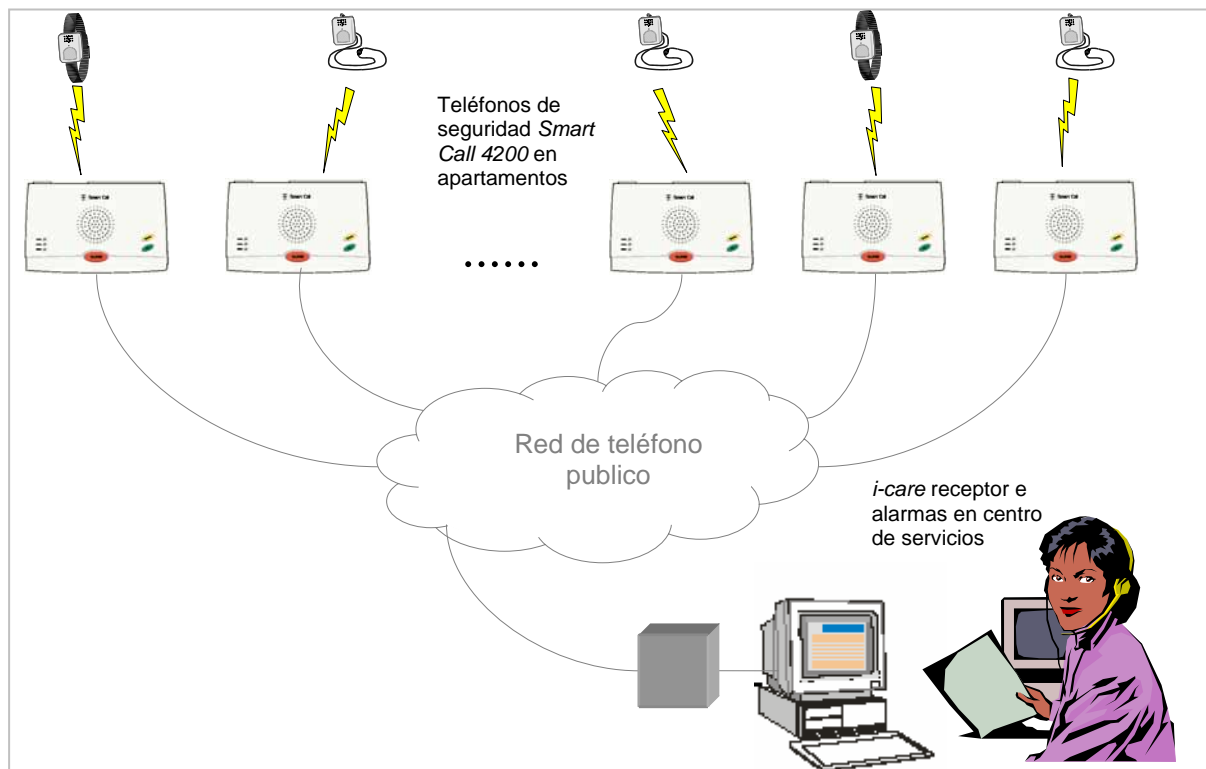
Teléfonos de seguridad *Smart Call 4200* en apartamentos

Smart Call

Smart Call

Smart Call

Smart Call

Smart Call

.......

Red de teléfono publico

*i-care* receptor e alarmas en centro de servicios